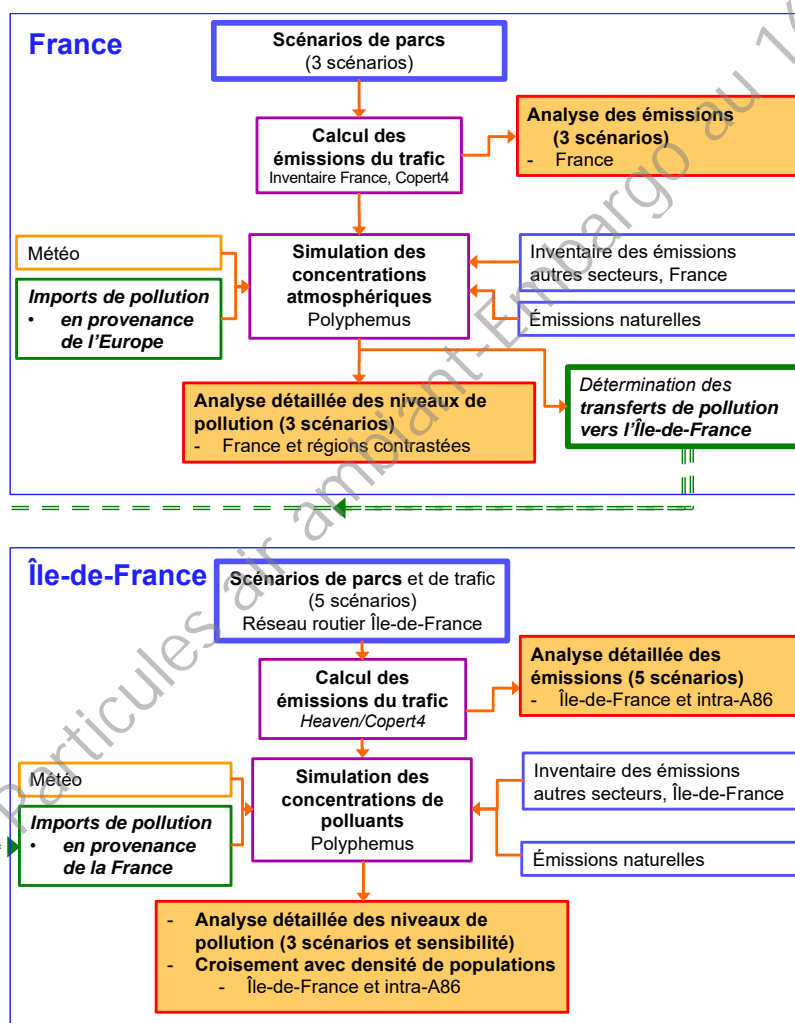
France

Scénarios de parcs
(3 scénarios)

Calcul des émissions du trafic
Inventaire France, Copert4

Analyse des émissions (3 scénarios)
- France

Météo

Imports de pollution
• en provenance de l'Europe

Simulation des concentrations atmosphériques
Polyphemus

Inventaire des émissions autres secteurs, France

Émissions naturelles

Analyse détaillée des niveaux de pollution (3 scénarios)
- France et régions contrastées

Détermination des transferts de pollution vers l'Île-de-France

Île-de-France

Scénarios de parcs et de trafic
(5 scénarios)
Réseau routier Île-de-France

Calcul des émissions du trafic
Heaven/Copert4

Analyse détaillée des émissions (5 scénarios)
- Île-de-France et intra-A86

Météo

Imports de pollution
• en provenance de la France

Simulation des concentrations de polluants
Polyphemus

Inventaire des émissions autres secteurs, Île-de-France

Émissions naturelles

- Analyse détaillée des niveaux de pollution (3 scénarios et sensibilité)
- Croisement avec densité de populations
- Île-de-France et intra-A86

Particules air ambiant-Embargo au 1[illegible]